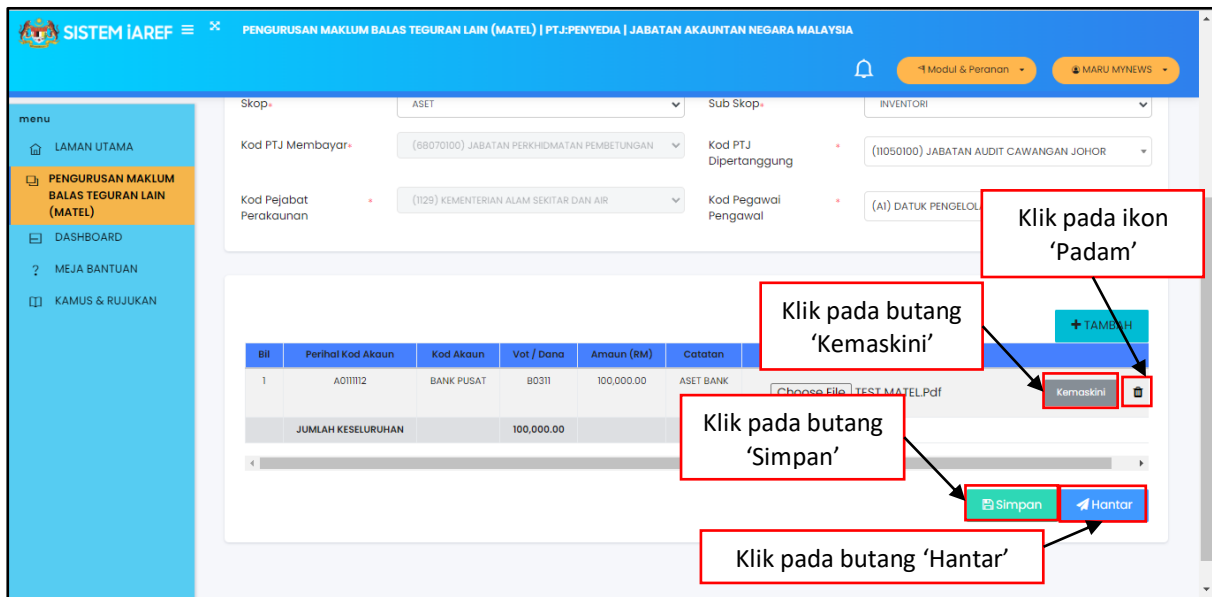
SISTEM iAREF ≡

PENGURUSAN MAKLUM BALAS TEGURAN LAIN (MATEL) | PTJ:PENYEDIA | JABATAN AKAUNTAN NEGARA MALAYSIA

Modul & Peranan

MARU MYNEWS

menu

LAMAN UTAMA

PENGURUSAN MAKLUM BALAS TEGURAN LAIN (MATEL)

DASHBOARD

MEJA BANTUAN

KAMUS & RUJUKAN

Skop*
ASET

Sub Skop*
INVENTORI

Kod PTJ Membayar*
(68070100) JABATAN PERKHIDMATAN PEMBETUNGAN

Kod PTJ Dipertanggung *
(11050100) JABATAN AUDIT CAWANGAN JOHOR

Kod Pejabat Perakaunan *
(1129) KEMENTERIAN ALAM SEKITAR DAN AIR

Kod Pegawai Pengawal *
(A1) DATUK PENGELOL

Klik pada ikon 'Padam'

Klik pada butang 'Kemaskini'

+ TAMBAH

| Bil | Perihal Kod Akaun | Kod Akaun | Vot / Dana | Amaun (RM) | Catatan |
|---|---|---|---|---|---|
| 1 | A0111112 | BANK PUSAT | B0311 | 100,000.00 | ASET BANK |
| | JUMLAH KESELURUHAN | | 100,000.00 | | |

Choose File TEST MATEL.Pdf

Kemaskini

Klik pada butang 'Simpan'

Simpan

Hantar

Klik pada butang 'Hantar'